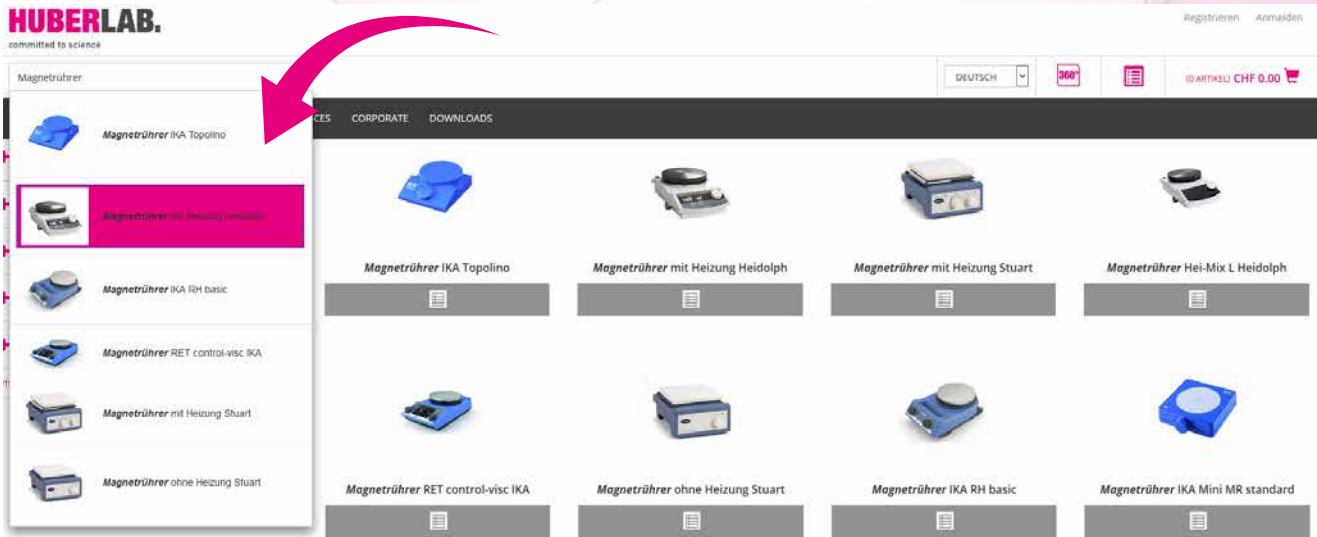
HUBERLAB.
committed to science

Registrieren Anmelden

Magnetrührer

DEUTSCH

360°

(0 ARTIKEL) CHF 0.00

CES CORPORATE DOWNLOADS

*Magnetrührer* IKA Topolino

*Magnetrührer* mit Heizung Heidolph

*Magnetrührer* IKA RH basic

*Magnetrührer* RET control-visc IKA

*Magnetrührer* mit Heizung Stuart

*Magnetrührer* ohne Heizung Stuart

*Magnetrührer* IKA Topolino

*Magnetrührer* mit Heizung Heidolph

*Magnetrührer* mit Heizung Stuart

*Magnetrührer* Hei-Mix L Heidolph

*Magnetrührer* RET control-visc IKA

*Magnetrührer* ohne Heizung Stuart

*Magnetrührer* IKA RH basic

*Magnetrührer* IKA Mini MR standard